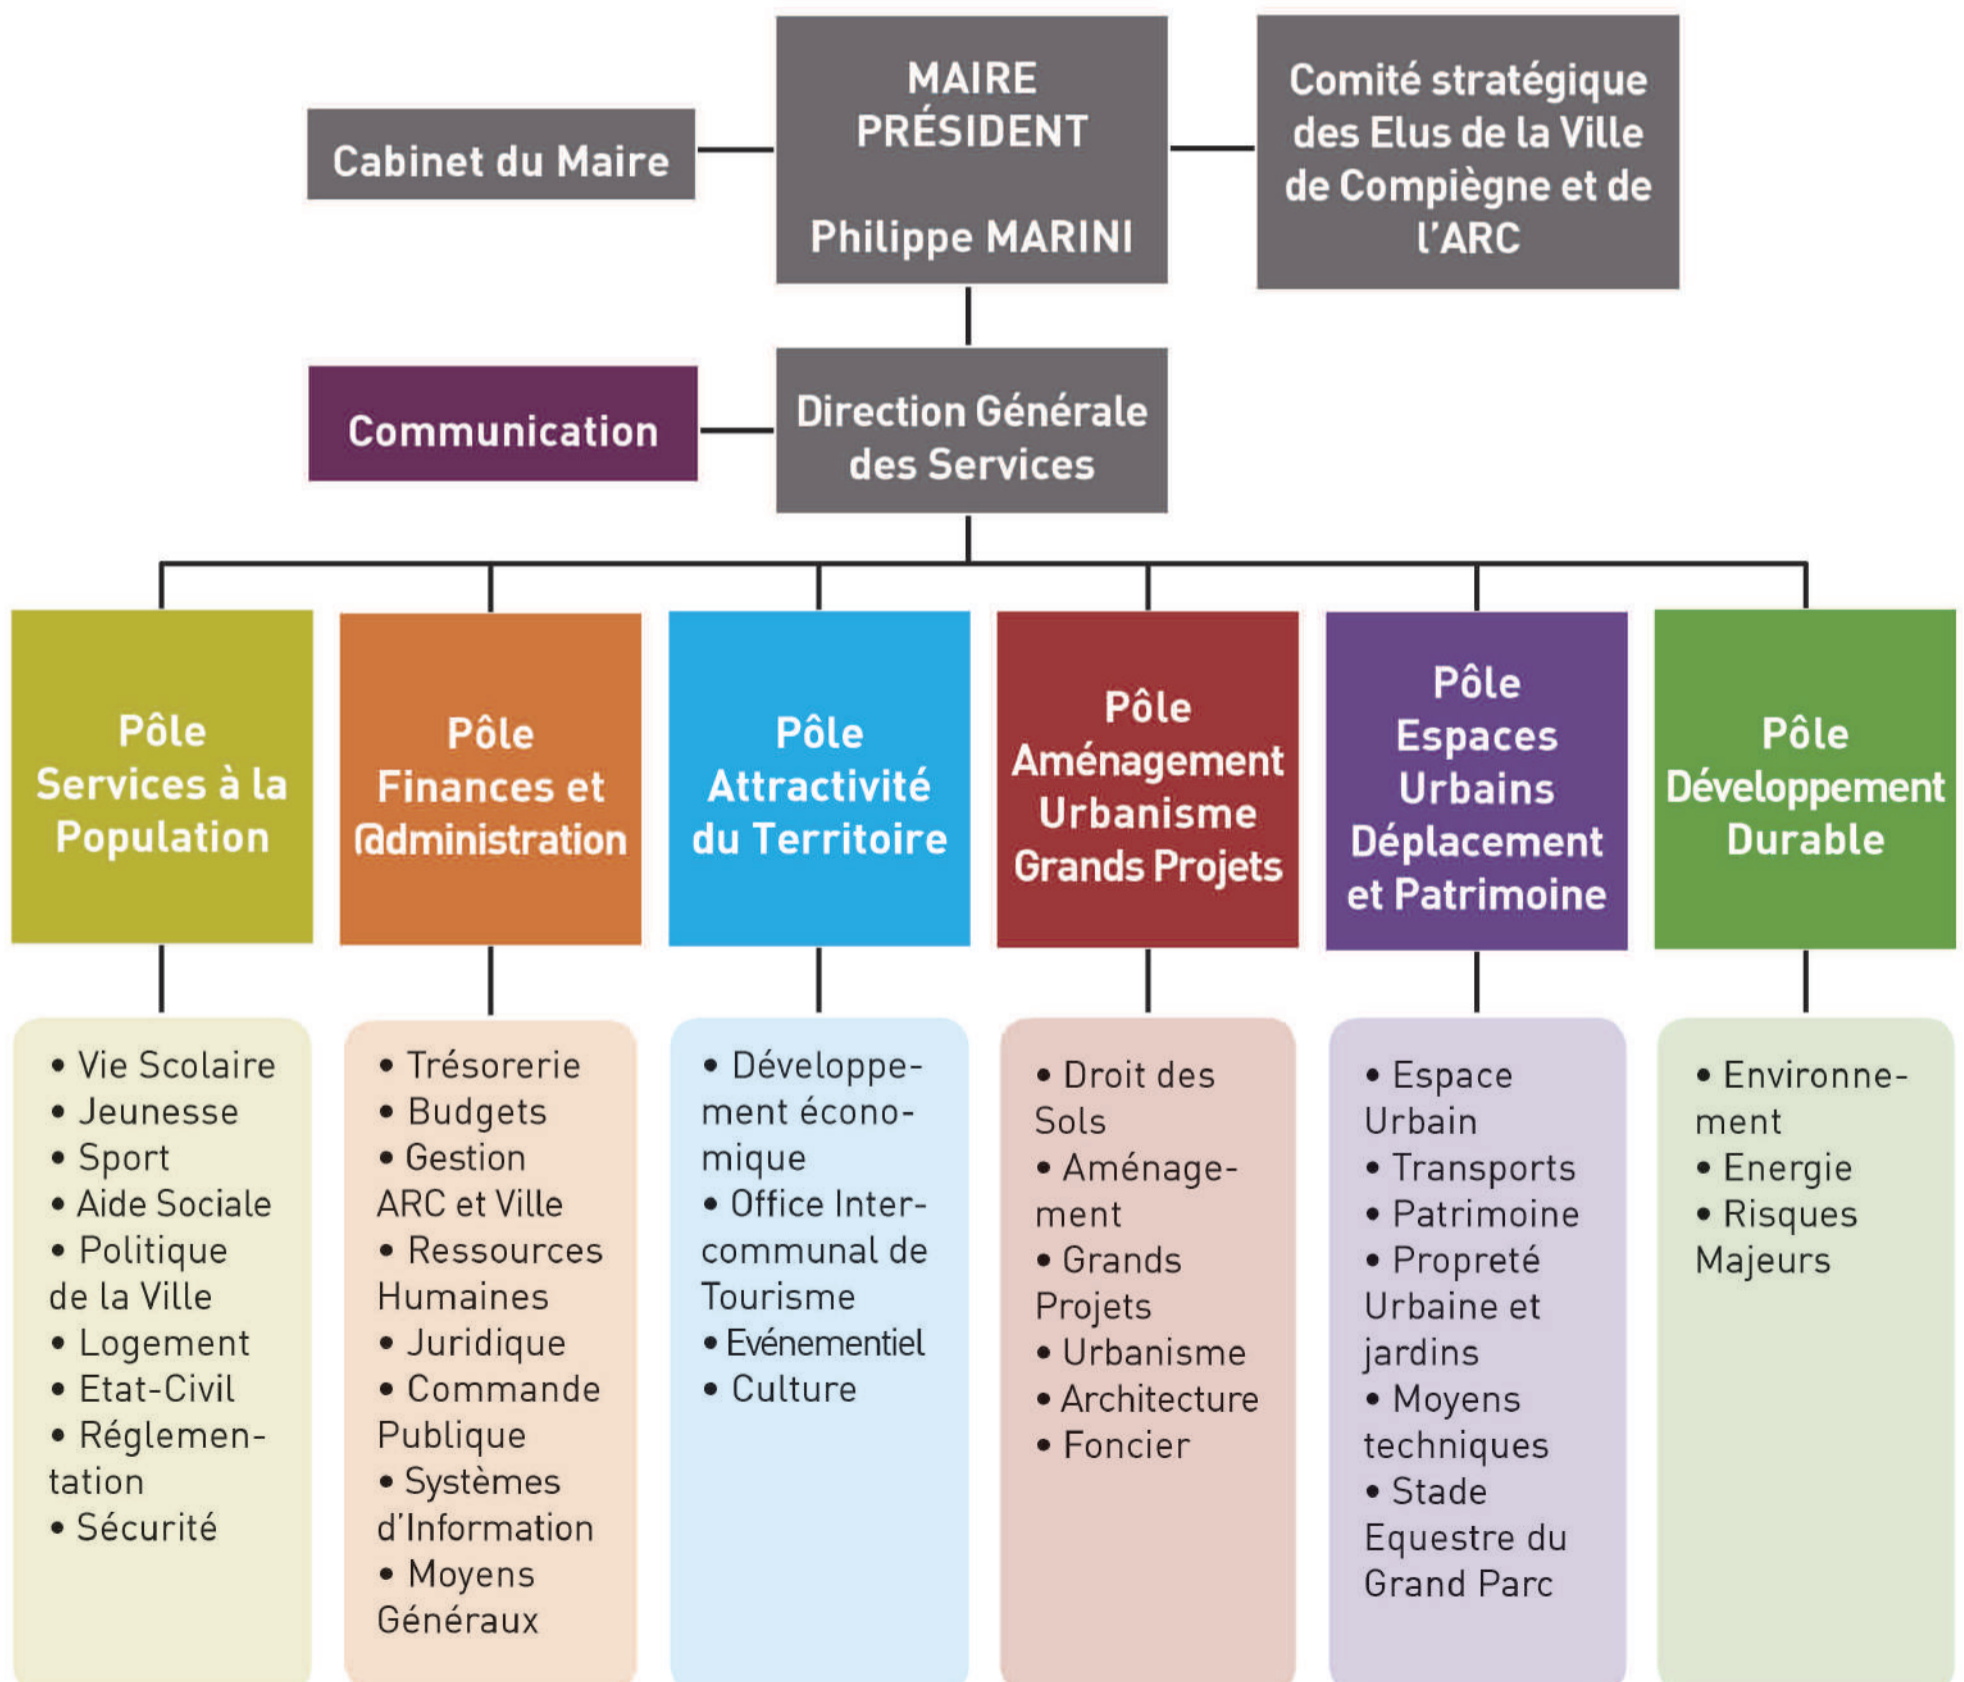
Cabinet du Maire

MAIRE PRÉSIDENT

Philippe MARINI

Comité stratégique des Elus de la Ville de Compiègne et de l'ARC

Communication

Direction Générale des Services

Pôle Services à la Population

Pôle Finances et @dministration

Pôle Attractivité du Territoire

Pôle Aménagement Urbanisme Grands Projets

Pôle Espaces Urbains Déplacement et Patrimoine

Pôle Développement Durable

• Vie Scolaire
• Jeunesse
• Sport
• Aide Sociale
• Politique de la Ville
• Logement
• Etat-Civil
• Réglementation
• Sécurité

• Trésorerie
• Budgets
• Gestion ARC et Ville
• Ressources Humaines
• Juridique
• Commande Publique
• Systèmes d'Information
• Moyens Généraux

• Développement économique
• Office Intercommunal de Tourisme
• Evénementiel
• Culture

• Droit des Sols
• Aménagement
• Grands Projets
• Urbanisme
• Architecture
• Foncier

• Espace Urbain
• Transports
• Patrimoine
• Propreté Urbaine et jardins
• Moyens techniques
• Stade Equestre du Grand Parc

• Environnement
• Energie
• Risques Majeurs